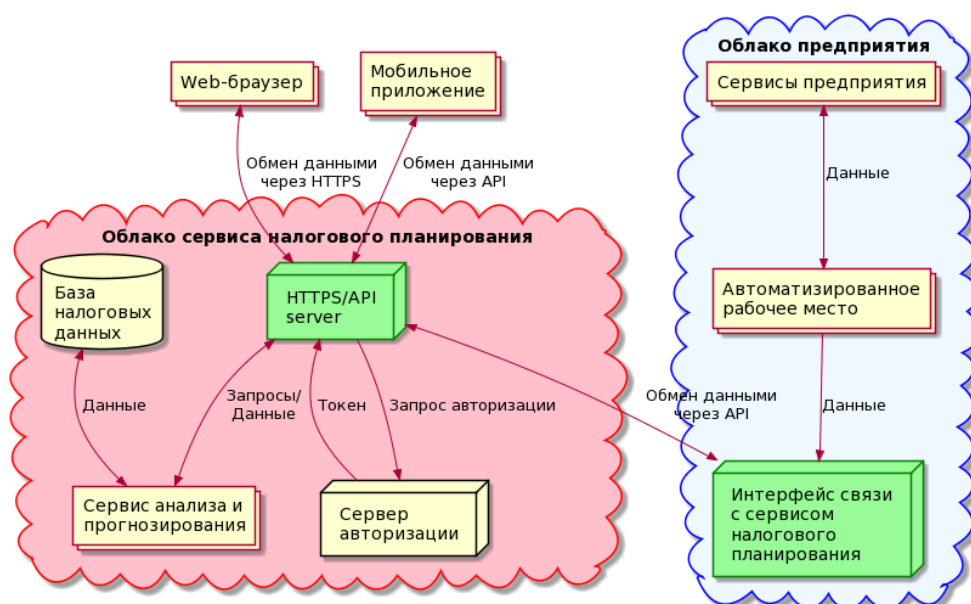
Web-браузер

Мобильное приложение

Облако предприятия

Сервисы предприятия

Данные

Автоматизированное рабочее место

Данные

Обмен данными через HTTPS

Обмен данными через API

Облако сервиса налогового планирования

База налоговых данных

HTTPS/API server

Данные

Запросы/ Данные

Токен

Запрос авторизации

Обмен данными через API

Сервис анализа и прогнозирования

Сервер авторизации

Интерфейс связи с сервисом налогового планирования